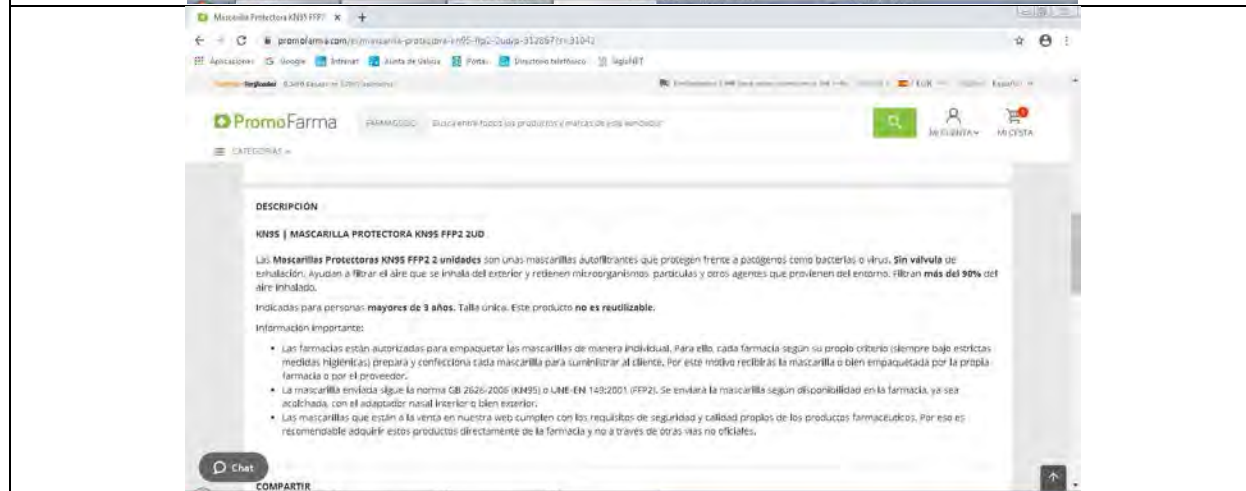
Mascarilla Protectora KN95 FFP2 ×

promofarma.com/es/mascarilla-protectora-kn95-ffp2-2uds/p-312867?rr=3104

Aplicaciones Google Intranet Junta de Galicia Portal Directorio telefónico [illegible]

PromoFarma

Busca entre todos los productos y marcas de esta farmacia

MI CUENTA MI CESTA

CATEGORÍAS

DESCRIPCIÓN

KN95 | MASCARILLA PROTECTORA KN95 FFP2 2UD

Las **Mascarillas Protectoras KN95 FFP2 2 unidades** son unas mascarillas autofiltrantes que protegen frente a patógenos como bacterias o virus. **Sin válvula** de exhalación. Ayudan a filtrar el aire que se inhala del exterior y retienen microorganismos, partículas y otros agentes que provienen del entorno. Filtran **más del 90%** del aire inhalado.

Indicadas para personas **mayores de 3 años.** Talla única. Este producto **no es reutilizable.**

Información importante:

- Las farmacias están autorizadas para empaquetar las mascarillas de manera individual. Para ello, cada farmacia según su propio criterio (siempre bajo estrictas medidas higiénicas) prepara y confecciona cada mascarilla para suministrar al cliente. Por este motivo recibirás la mascarilla o bien empaquetada por la propia farmacia o por el proveedor.
- La mascarilla enviada sigue la norma GB 2626-2006 (KN95) o UNE-EN 149:2001 (FFP2). Se enviará la mascarilla según disponibilidad en la farmacia, ya sea acolchada, con el adaptador nasal interior o bien exterior.
- Las mascarillas que están a la venta en nuestra web cumplen con los requisitos de seguridad y calidad propios de los productos farmacéuticos. Por eso es recomendable adquirir estos productos directamente de la farmacia y no a través de otras vías no oficiales.

Chat

COMPARTIR